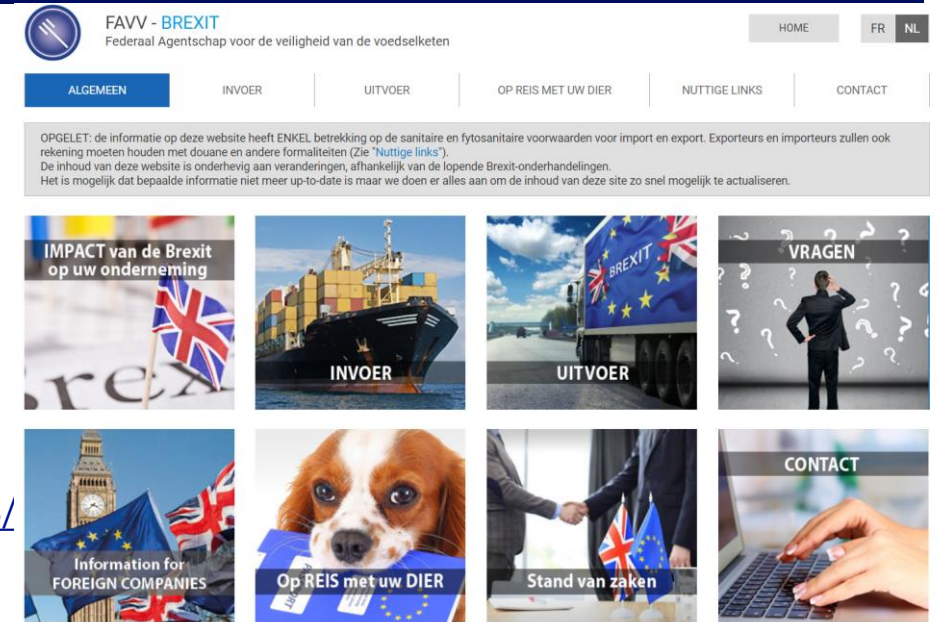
FAVV - BREXIT
Federaal Agentschap voor de veiligheid van de voedselketen

HOME FR NL

ALGEMEEN INVOER UITVOER OP REIS MET UW DIER NUTTIGE LINKS CONTACT

OPGELET: de informatie op deze website heeft ENKEL betrekking op de sanitaire en fytosanitaire voorwaarden voor import en export. Exporteurs en importeurs zullen ook rekening moeten houden met douane en andere formaliteiten (Zie "Nuttige links").
De inhoud van deze website is onderhevig aan veranderingen, afhankelijk van de lopende Brexit-onderhandelingen.
Het is mogelijk dat bepaalde informatie niet meer up-to-date is maar we doen er alles aan om de inhoud van deze site zo snel mogelijk te actualiseren.

IMPACT van de Brexit op uw onderneming

INVOER

BREXIT
UITVOER

VRAGEN

Information for FOREIGN COMPANIES

Op REIS met uw DIER

Stand van zaken

CONTACT